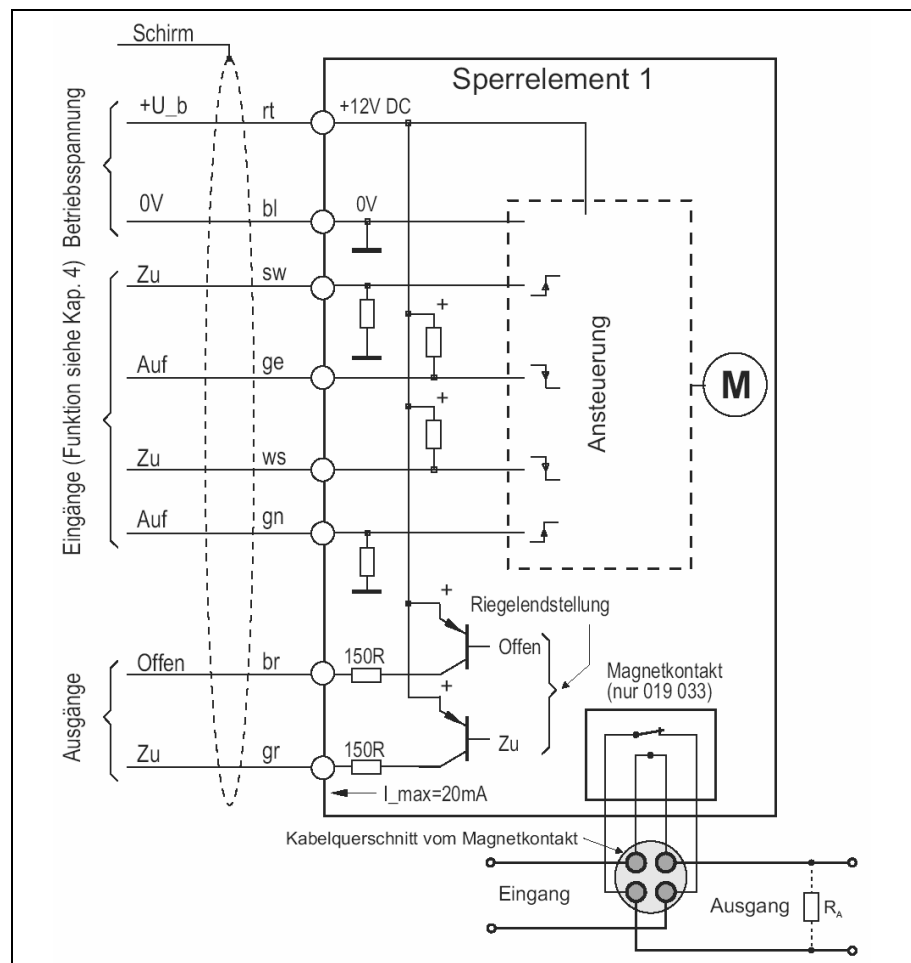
Schirm

Sperrelement 1

Betriebsspannung

+U_b rt +12V DC

0V bl 0V

Eingänge (Funktion siehe Kap. 4)

Zu sw

Auf ge

Zu ws

Auf gn

Ansteuerung

M

Riegelendstellung

Offen

Zu

Ausgänge

Offen br 150R

Zu gr 150R

Magnetkontakt (nur 019 033)

I_max=20mA

Kabelquerschnitt vom Magnetkontakt

Eingang

Ausgang

$R_A$